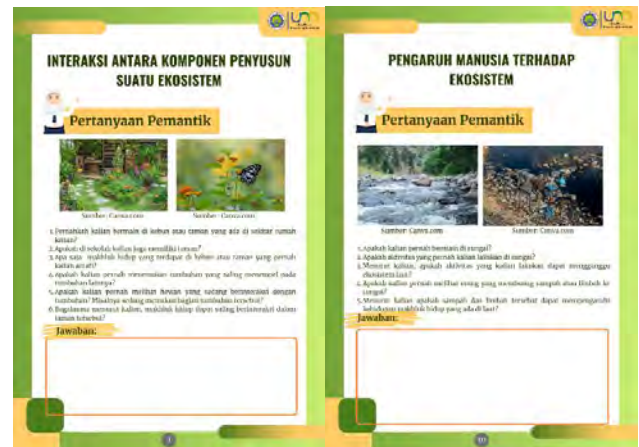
INTERAKSI ANTARA KOMPONEN PENYUSUN SUATU EKOSISTEM

Pertanyaan Pemantik

Sumber: Canva.com
Sumber: Canva.com

1. Pernahkah kalian bermain di kebun atau taman yang ada di sekitar rumah kalian?
2. Apakah di sekolah kalian juga memiliki taman?
3. Apa saja makhluk hidup yang terdapat di kebun atau taman yang pernah kalian amati?
4. Apakah kalian pernah menemukan tumbuhan yang saling menempel pada tumbuhan lainnya?
5. Apakah kalian pernah melihat hewan yang sedang berinteraksi dengan tumbuhan? Misalnya sedang memakan bagian tumbuhan tersebut?
6. Bagaimana menurut kalian, makhluk hidup dapat saling berinteraksi dalam taman tersebut?

Jawaban:

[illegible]

PENGARUH MANUSIA TERHADAP EKOSISTEM

Pertanyaan Pemantik

Sumber: Canva.com
Sumber: Canva.com

1. Apakah kalian pernah bermain di sungai?
2. Apakah aktivitas yang pernah kalian lakukan di sungai?
3. Menurut kalian, apakah aktivitas yang kalian lakukan dapat mengganggu ekosistem laut?
4. Apakah kalian pernah melihat orang yang membuang sampah atau limbah ke sungai?
5. Menurut kalian apakah sampah dan limbah tersebut dapat mempengaruhi kehidupan makhluk hidup yang ada di laut?

Jawaban:

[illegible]